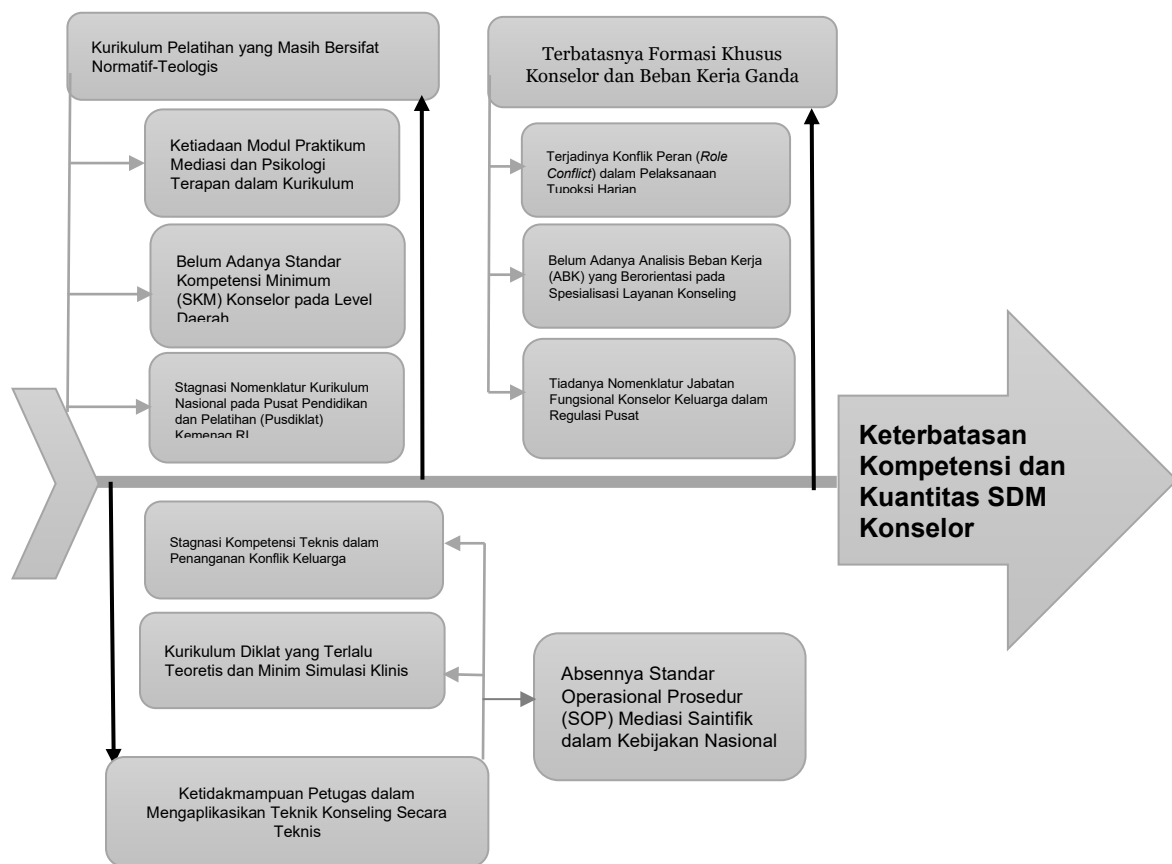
Kurikulum Pelatihan yang Masih Bersifat Normatif-Teologis

Ketiadaan Modul Praktikum Mediasi dan Psikologi Terapan dalam Kurikulum

Belum Adanya Standar Kompetensi Minimum (SKM) Konselor pada Level Daerah

Stagnasi Nomenklatur Kurikulum Nasional pada Pusat Pendidikan dan Pelatihan (Pusdiklat) Kemenag RI

Terbatasnya Formasi Khusus Konselor dan Beban Kerja Ganda

Terjadinya Konflik Peran (*Role Conflict*) dalam Pelaksanaan Tupoksi Harian

Belum Adanya Analisis Beban Kerja (ABK) yang Berorientasi pada Spesialisasi Layanan Konseling

Tiadanya Nomenklatur Jabatan Fungsional Konselor Keluarga dalam Regulasi Pusat

Keterbatasan Kompetensi dan Kuantitas SDM Konselor

Stagnasi Kompetensi Teknis dalam Penanganan Konflik Keluarga

Kurikulum Diklat yang Terlalu Teoretis dan Minim Simulasi Klinis

Absennya Standar Operasional Prosedur (SOP) Mediasi Saintifik dalam Kebijakan Nasional

Ketidakmampuan Petugas dalam Mengaplikasikan Teknik Konseling Secara Teknis